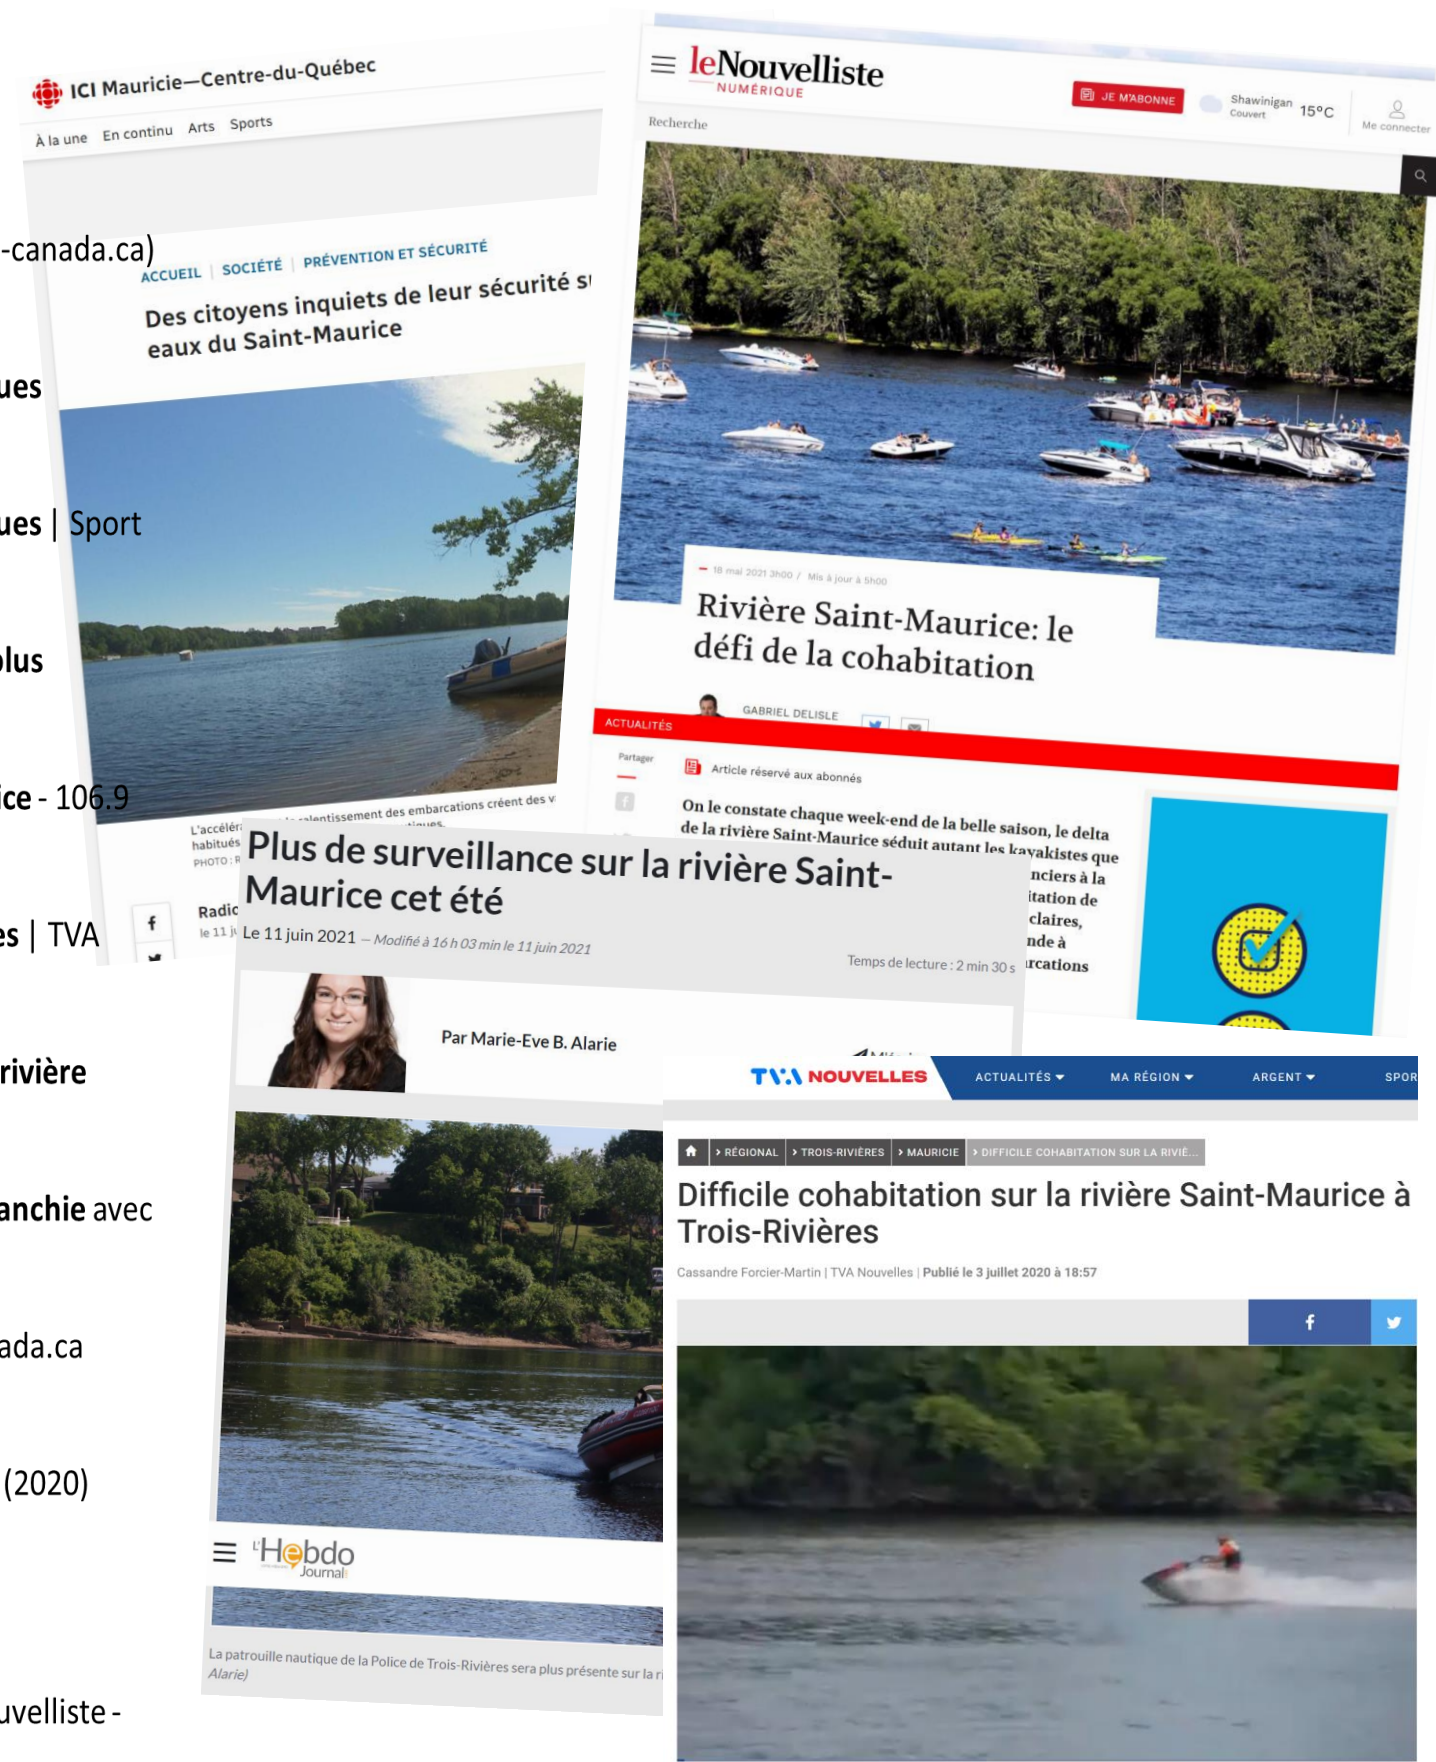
-canada.ca)

ues

ues | Sport

plus

ice - 106.9

es | TVA

rivière

anchie avec

ada.ca

(2020)

uvelliste -

ICI Mauricie—Centre-du-Québec

À la une En continu Arts Sports

ACCUEIL | SOCIÉTÉ | PRÉVENTION ET SÉCURITÉ

Des citoyens inquiets de leur sécurité s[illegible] eaux du Saint-Maurice

L'accélér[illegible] ralentissement des embarcations créent des v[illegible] habitués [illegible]
PHOTO : R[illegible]

Radi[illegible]
le 11 ju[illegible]

leNouvelliste NUMÉRIQUE

JE M'ABONNE Shawinigan Couvert 15°C Me connecter

Recherche

18 mai 2021 3h00 / Mis à jour à 5h00

Rivière Saint-Maurice: le défi de la cohabitation

GABRIEL DELISLE

ACTUALITÉS

Partager

Article réservé aux abonnés

On le constate chaque week-end de la belle saison, le delta de la rivière Saint-Maurice séduit autant les kayakistes que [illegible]nciers à la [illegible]itation de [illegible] claires, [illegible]nde à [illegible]rcations

Plus de surveillance sur la rivière Saint-Maurice cet été

Le 11 juin 2021 — Modifié à 16 h 03 min le 11 juin 2021

Temps de lecture : 2 min 30 s

Par Marie-Eve B. Alarie

L'Hebdo Journal

La patrouille nautique de la Police de Trois-Rivières sera plus présente sur la r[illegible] Alarie)

TVA NOUVELLES ACTUALITÉS MA RÉGION ARGENT SPOR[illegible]

RÉGIONAL › TROIS-RIVIÈRES › MAURICIE › DIFFICILE COHABITATION SUR LA RIVIÈ...

Difficile cohabitation sur la rivière Saint-Maurice à Trois-Rivières

Cassandre Forcier-Martin | TVA Nouvelles | Publié le 3 juillet 2020 à 18:57